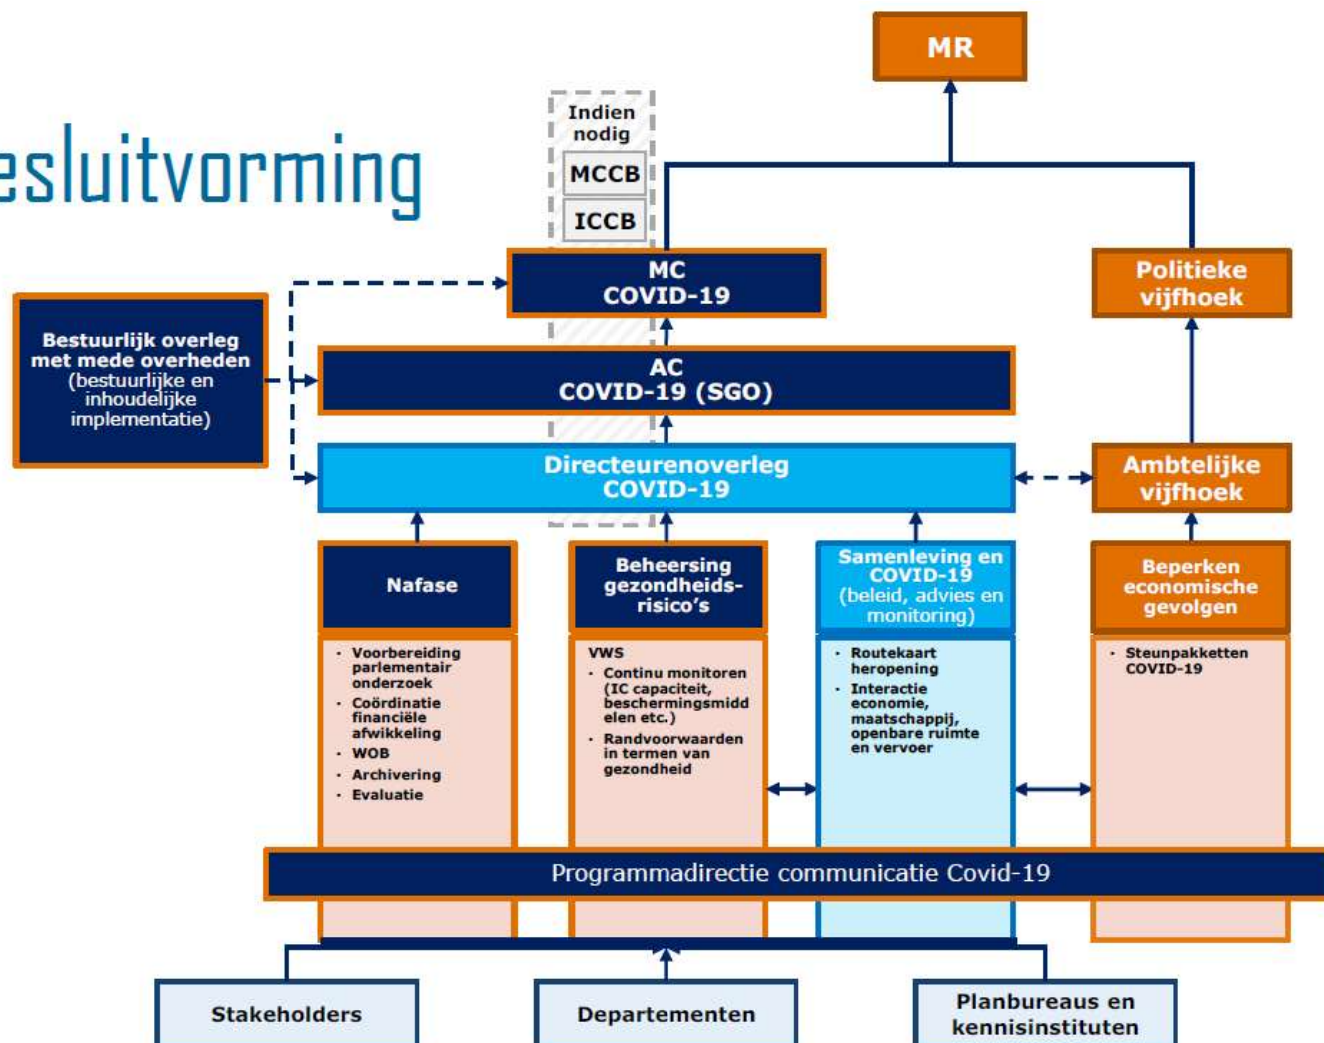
esluitvorming

MR

Indien nodig

MCCB

ICCB

MC
COVID-19

Politieke vijfhoek

Bestuurlijk overleg met mede overheden (bestuurlijke en inhoudelijke implementatie)

AC
COVID-19 (SGO)

Directeurenoverleg
COVID-19

Ambtelijke vijfhoek

Nafase

- Voorbereiding parlementair onderzoek
- Coördinatie financiële afwikkeling
- WOB
- Archivering
- Evaluatie

Beheersing gezondheids-risico's

VWS
- Continu monitoren (IC capaciteit, beschermingsmiddelen etc.)
- Randvoorwaarden in termen van gezondheid

Samenleving en COVID-19 (beleid, advies en monitoring)

- Routekaart heropening
- Interactie economie, maatschappij, openbare ruimte en vervoer

Beperken economische gevolgen

- Steunpakketten COVID-19

Programmadirectie communicatie Covid-19

Stakeholders

Departementen

Planbureaus en kennisinstituten